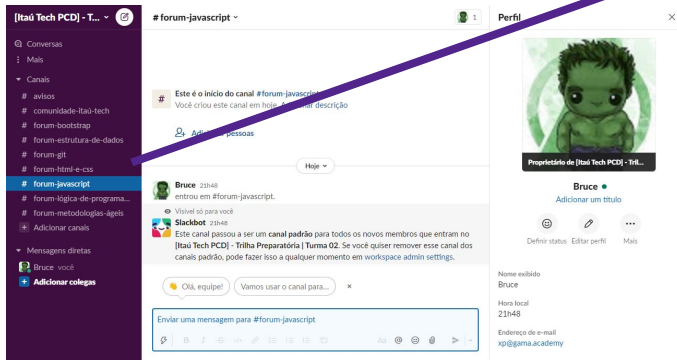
[Itaú Tech PCD] - T...

Conversas
Mais

Canais
# avisos
# comunidade-itaú-tech
# forum-bootstrap
# forum-estrutura-de-dados
# forum-git
# forum-html-e-css
# forum-javascript
# forum-lógica-de-programa...
# forum-metodologias-ágeis
+ Adicionar canais

Mensagens diretas
Bruce você
+ Adicionar colegas

# forum-javascript
1

Este é o início do canal #forum-javascript
Você criou este canal em hoje. A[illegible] descrição

Adi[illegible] pessoas

Hoje

Bruce 21h48
entrou em #forum-javascript.

Visível só para você
Slackbot 21h48
Este canal passou a ser um canal padrão para todos os novos membros que entram no [Itaú Tech PCD] - Trilha Preparatória | Turma 02. Se você quiser remover esse canal dos canais padrão, pode fazer isso a qualquer momento em workspace admin settings.

👋 Olá, equipe!
Vamos usar o canal para...
×

Enviar uma mensagem para #forum-javascript

Perfil
×
Proprietário de [Itaú Tech PCD] - Tril...
Bruce
Adicionar um título
Definir status
Editar perfil
Mais

Nome exibido
Bruce
Hora local
21h48
Endereço de e-mail
xp@gama.academy